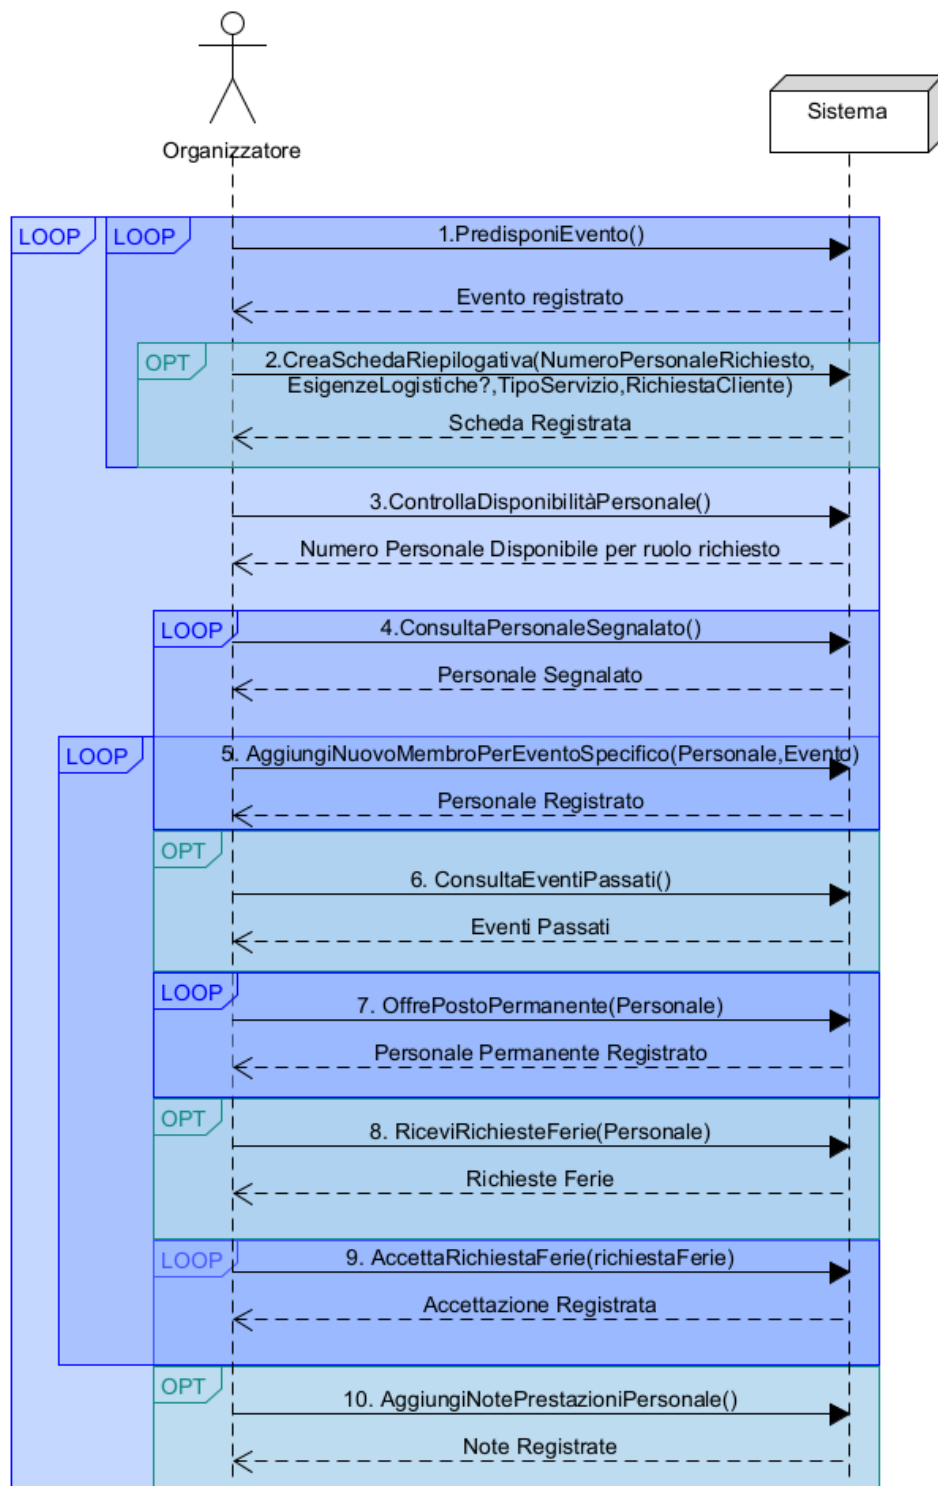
Organizzatore

Sistema

LOOP

LOOP

1.PredisponiEvento()

Evento registrato

OPT

2.CreaSchedaRiepilogativa(NumeroPersonaleRichiesto, EsigenzeLogistiche?,TipoServizio,RichiestaCliente)

Scheda Registrata

3.ControllaDisponibilitàPersonale()

Numero Personale Disponibile per ruolo richiesto

LOOP

4.ConsultaPersonaleSegnalato()

Personale Segnalato

LOOP

5. AggiungiNuovoMembroPerEventoSpecifico(Personale,Evento)

Personale Registrato

OPT

6. ConsultaEventiPassati()

Eventi Passati

LOOP

7. OffrePostoPermanente(Personale)

Personale Permanente Registrato

OPT

8. RiceviRichiesteFerie(Personale)

Richieste Ferie

LOOP

9. AccettaRichiestaFerie(richiestaFerie)

Accettazione Registrata

OPT

10. AggiungiNotePrestazioniPersonale()

Note Registrate